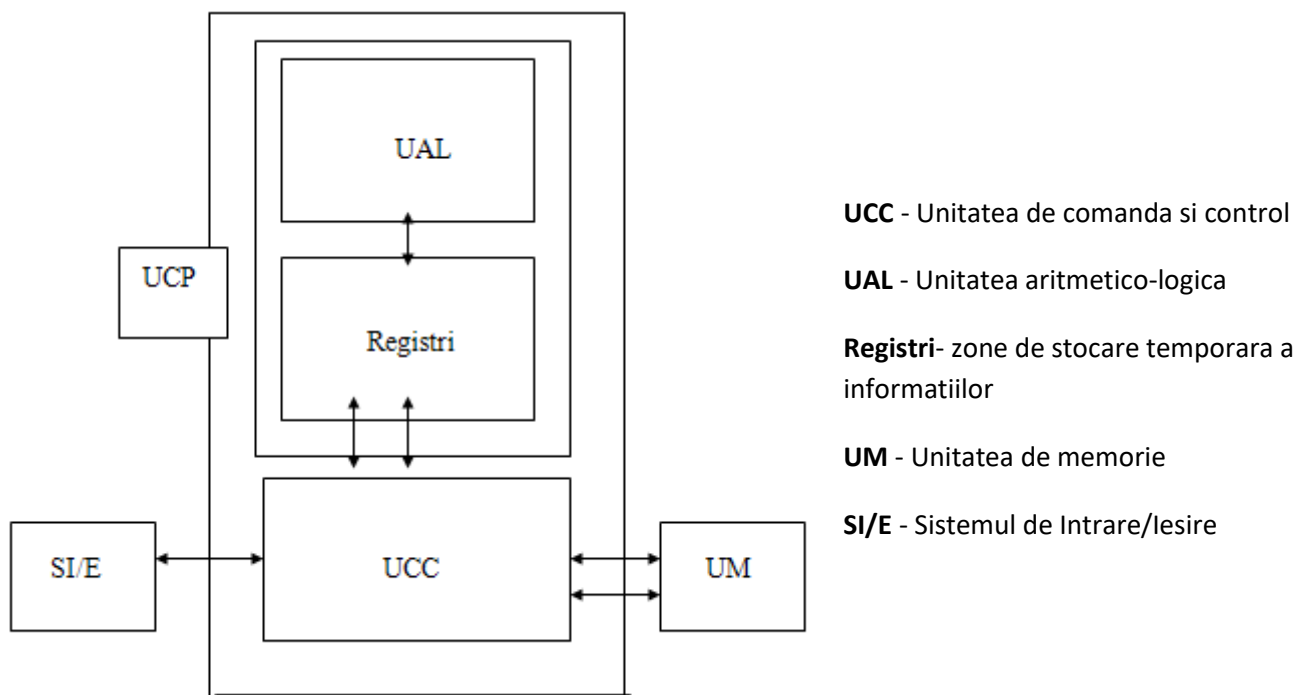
UAL

UCP

Registri

SI/E

UCC

UM

**UCC** - Unitatea de comanda si control

**UAL** - Unitatea aritmetico-logica

**Registri**- zone de stocare temporara a informatiilor

**UM** - Unitatea de memorie

**SI/E** - Sistemul de Intrare/Iesire